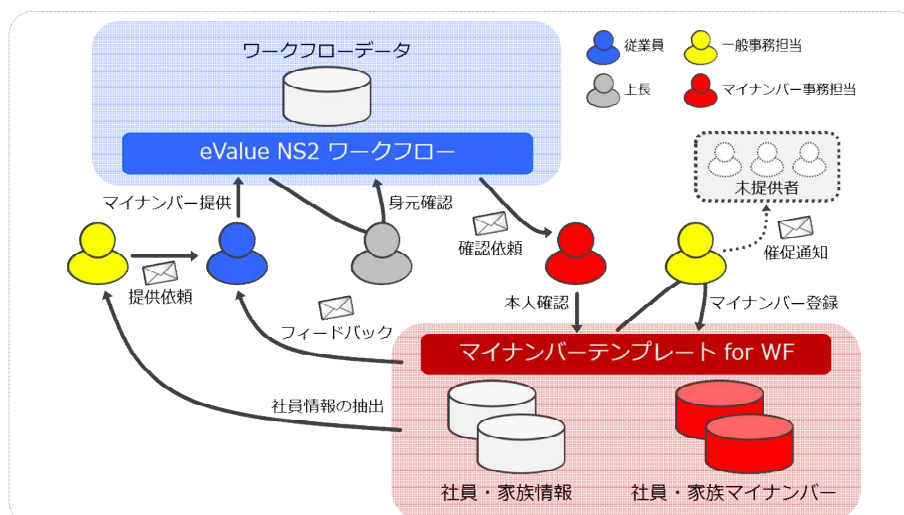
ワークフローデータ

eValue NS2 ワークフロー

従業員
一般事務担当
上長
マイナンバー事務担当

木提供者

マイナンバー提供
身元確認
確認依頼
催促通知
提供依頼
フィードバック
本人確認
マイナンバー登録

マイナンバーテンプレート for WF

社員情報の抽出

社員・家族情報
社員・家族マイナンバー